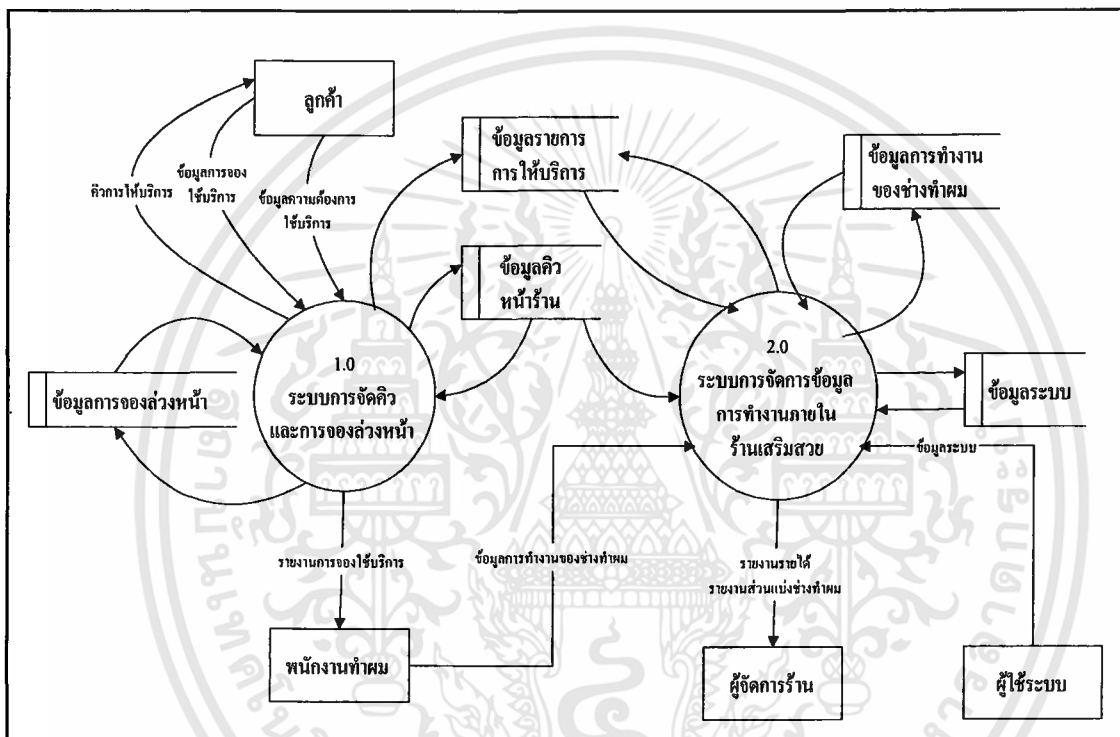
ลูกค้า

คิวการให้บริการ

ข้อมูลการจองใช้บริการ

ข้อมูลความต้องการใช้บริการ

ข้อมูลรายการการให้บริการ

ข้อมูลการทำงานของช่างทำผม

ข้อมูลคิวหน้าร้าน

ข้อมูลการจองล่วงหน้า

1.0
ระบบการจัดคิวและการจองล่วงหน้า

2.0
ระบบการจัดการข้อมูลการทำงานภายในร้านเสริมสวย

ข้อมูลระบบ

ข้อมูลระบบ

รายงานการจองใช้บริการ

ข้อมูลการทำงานของช่างทำผม

รายงานรายได้
รายงานส่วนแบ่งช่างทำผม

พนักงานทำผม

ผู้จัดการร้าน

ผู้ใช้ระบบ